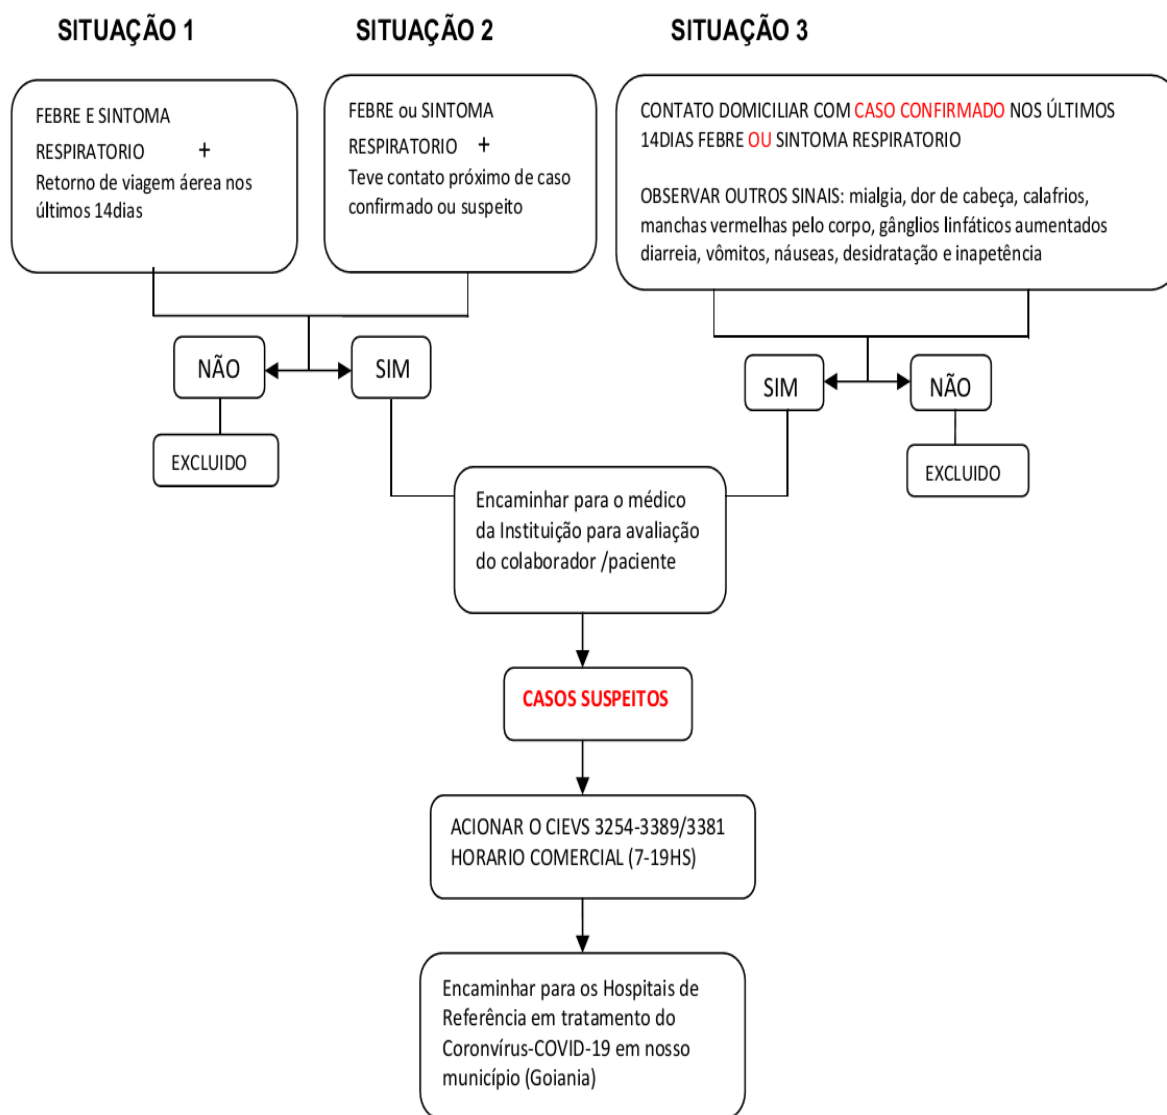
SITUAÇÃO 1

SITUAÇÃO 2

SITUAÇÃO 3

FEBRE E SINTOMA RESPIRATORIO +
Retorno de viagem áerea nos últimos 14dias

FEBRE ou SINTOMA RESPIRATORIO +
Teve contato próximo de caso confirmado ou suspeito

CONTATO DOMICILIAR COM CASO CONFIRMADO NOS ÚLTIMOS 14DIAS FEBRE OU SINTOMA RESPIRATORIO

OBSERVAR OUTROS SINAIS: mialgia, dor de cabeça, calafrios, manchas vermelhas pelo corpo, gânglios linfáticos aumentados diarreia, vômitos, náuseas, desidratação e inapetência

NÃO

SIM

EXCLUIDO

SIM

NÃO

EXCLUIDO

Encaminhar para o médico da Instituição para avaliação do colaborador /paciente

CASOS SUSPEITOS

ACIONAR O CIEVS 3254-3389/3381
HORARIO COMERCIAL (7-19HS)

Encaminhar para os Hospitais de Referência em tratamento do Coronvírus-COVID-19 em nosso município (Goiania)